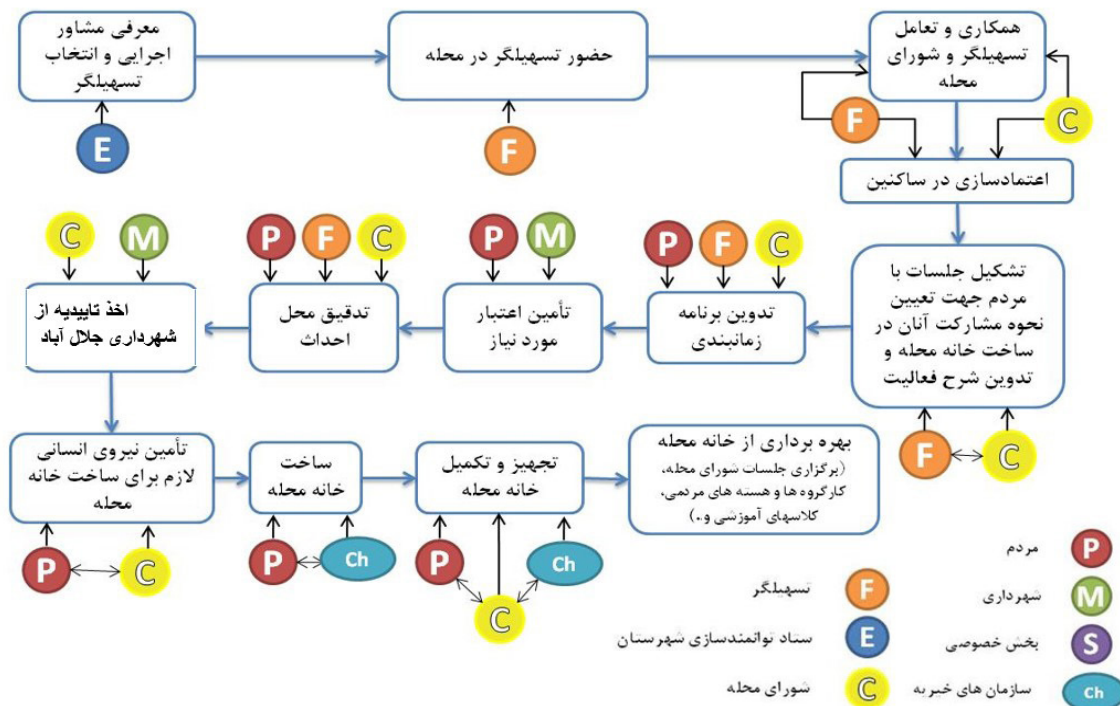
معرفی مشاور اجرایی و انتخاب تسهیلگر

E

حضور تسهیلگر در محله

F

همکاری و تعامل تسهیلگر و شورای محله

F

C

اعتمادسازی در ساکنین

تشکیل جلسات با مردم جهت تعیین نحوه مشارکت آنان در ساخت خانه محله و تدوین شرح فعالیت

F

C

P F C

تدوین برنامه زمانبندی

P M

تأمین اعتبار مورد نیاز

P F C

تدقیق محل احداث

C M

اخذ تاییدیه از شهرداری جلال آباد

تأمین نیروی انسانی لازم برای ساخت خانه محله

P C

ساخت خانه محله

P Ch

تجهیز و تکمیل خانه محله

P Ch C

بهره برداری از خانه محله
(برگزاری جلسات شورای محله، کارگروه ها و هسته های مردمی، کلاسهای آموزشی و..)

P مردم
F تسهیلگر
M شهرداری
E ستاد توانمندسازی شهرستان
S بخش خصوصی
C شورای محله
Ch سازمان های خیریه